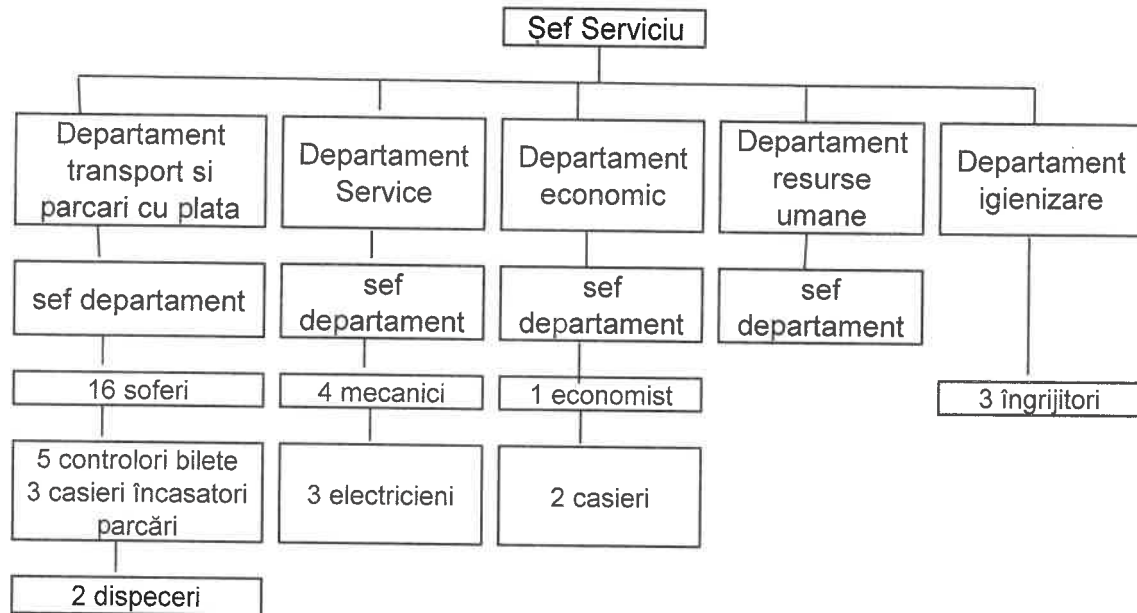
Sef Serviciu

Departament transport si parcari cu plata

sef departament

16 soferi

5 controlori bilete
3 casieri încasatori parcări

2 dispeceri

Departament Service

sef departament

4 mecanici

3 electricieni

Departament economic

sef departament

1 economist

2 casieri

Departament resurse umane

sef departament

Departament igienizare

3 îngrijitori